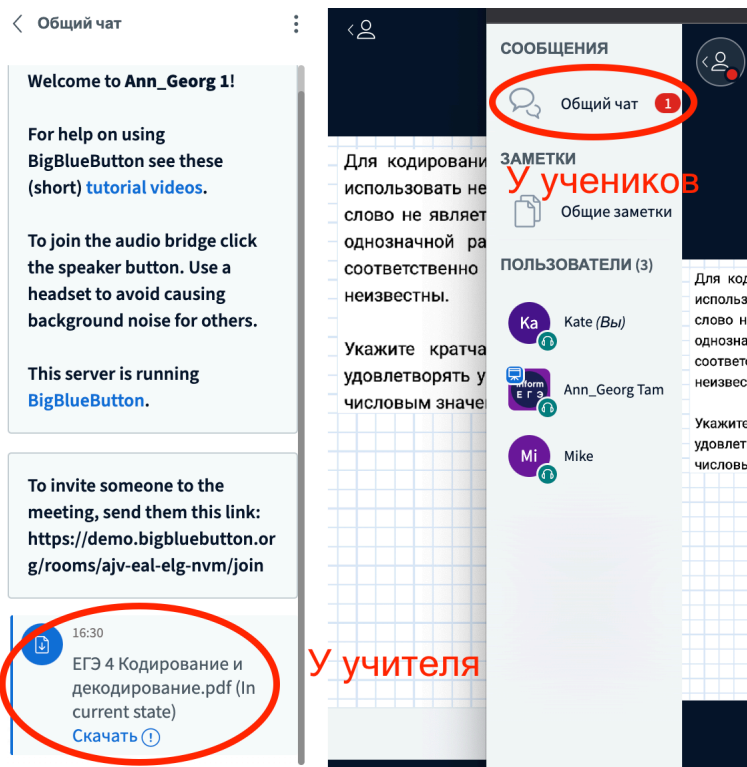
Общий чат

Welcome to Ann_Georg 1!

For help on using BigBlueButton see these (short) tutorial videos.

To join the audio bridge click the speaker button. Use a headset to avoid causing background noise for others.

This server is running BigBlueButton.

To invite someone to the meeting, send them this link: https://demo.bigbluebutton.org/rooms/ajv-eal-elg-nvm/join

16:30
ЕГЭ 4 Кодирование и декодирование.pdf (In current state)
Скачать

У учителя

Для кодировани
использовать не
слово не являет
однозначной ра
соответственно
неизвестны.

Укажите кратча
удовлетворять у
числовым значен

СООБЩЕНИЯ
Общий чат 1

ЗАМЕТКИ
У учеников
Общие заметки

ПОЛЬЗОВАТЕЛИ (3)
Ka Kate (Вы)
inform ЕГЭ Ann_Georg Tam
Mi Mike

Для код
использ
слово н
однозна
соответ
неизвес

Укажите
удовлет
числовы